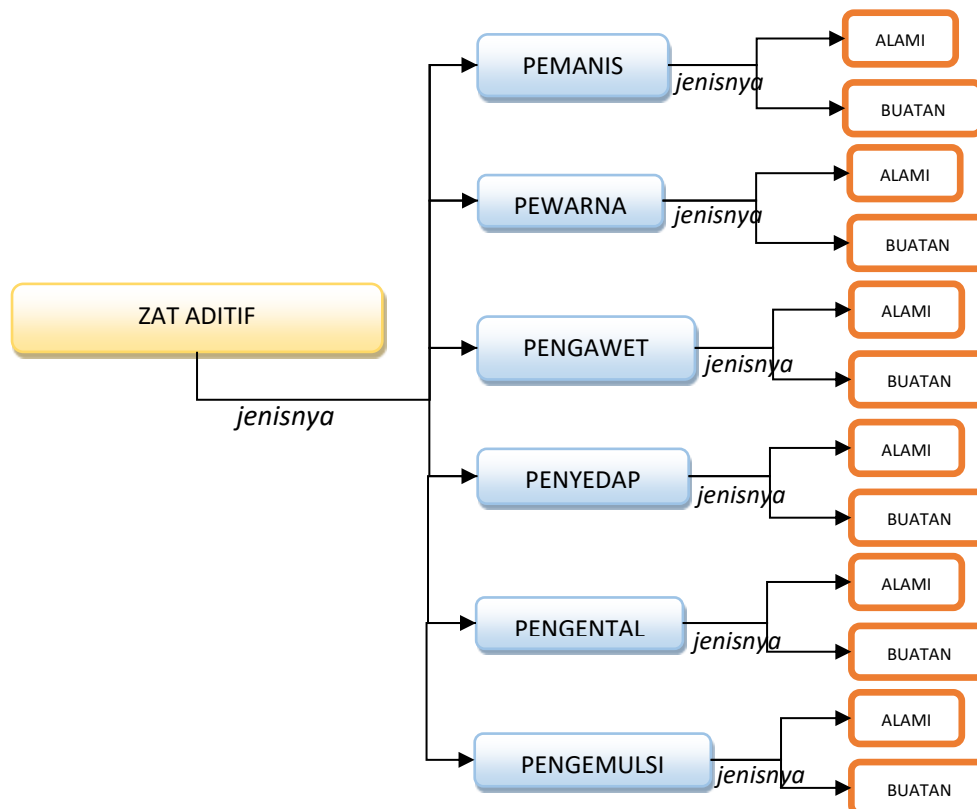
ZAT ADITIF

jenisnya

PEMANIS

jenisnya

ALAMI

BUATAN

PEWARNA

jenisnya

ALAMI

BUATAN

PENGAWET

jenisnya

ALAMI

BUATAN

PENYEDAP

jenisnya

ALAMI

BUATAN

PENGENTAL

jenisnya

ALAMI

BUATAN

PENGEMULSI

jenisnya

ALAMI

BUATAN